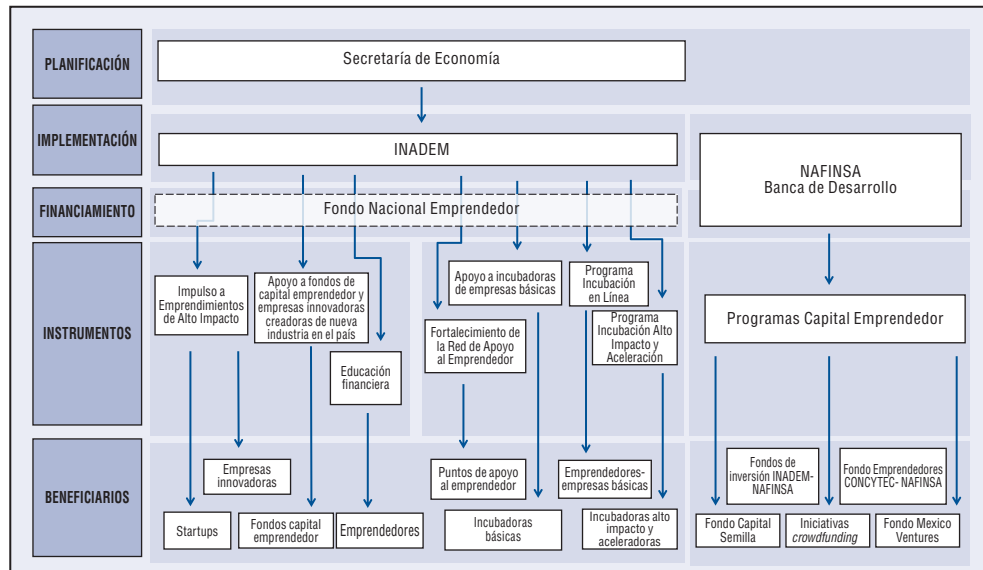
PLANIFICACIÓN

Secretaría de Economía

IMPLEMENTACIÓN

INADEM

NAFINSA
Banca de Desarrollo

FINANCIAMIENTO

Fondo Nacional Emprendedor

INSTRUMENTOS

Impulso a Emprendimientos de Alto Impacto

Apoyo a fondos de capital emprendedor y empresas innovadoras creadoras de nueva industria en el país

Educación financiera

Apoyo a incubadoras de empresas básicas

Programa Incubación en Línea

Fortalecimiento de la Red de Apoyo al Emprendedor

Programa Incubación Alto Impacto y Aceleración

Programas Capital Emprendedor

BENEFICIARIOS

Empresas innovadoras

Startups

Fondos capital emprendedor

Emprendedores

Puntos de apoyo al emprendedor

Incubadoras básicas

Emprendedores-empresas básicas

Incubadoras alto impacto y aceleradoras

Fondos de inversión INADEM-NAFINSA

Fondo Emprendedores CONCYTEC- NAFINSA

Fondo Capital Semilla

Iniciativas *crowdfunding*

Fondo Mexico Ventures